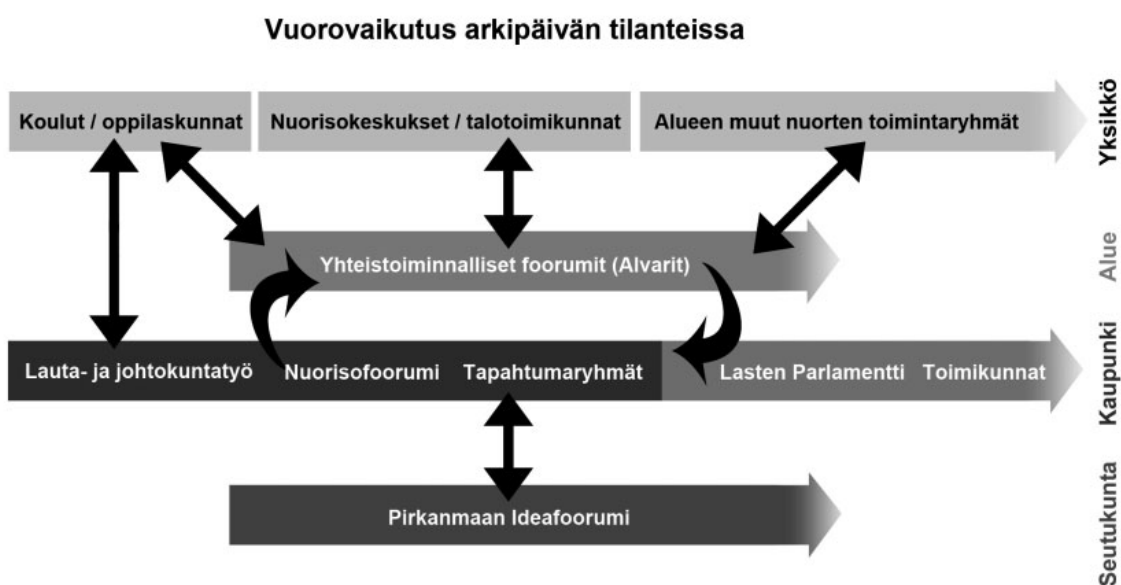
Vuorovaikutus arkipäivän tilanteissa

Koulut / oppilaskunnat
Nuorisokeskukset / talotoimikunnat
Alueen muut nuorten toimintaryhmät
Yksikkö

Yhteistoiminnalliset foorumit (Alvarit)
Alue

Lauta- ja johtokuntatyö
Nuorisofoorumi
Tapahtumaryhmät
Lasten Parlamentti
Toimikunnat
Kaupunki

Pirkanmaan Ideafoorumi
Seutukunta